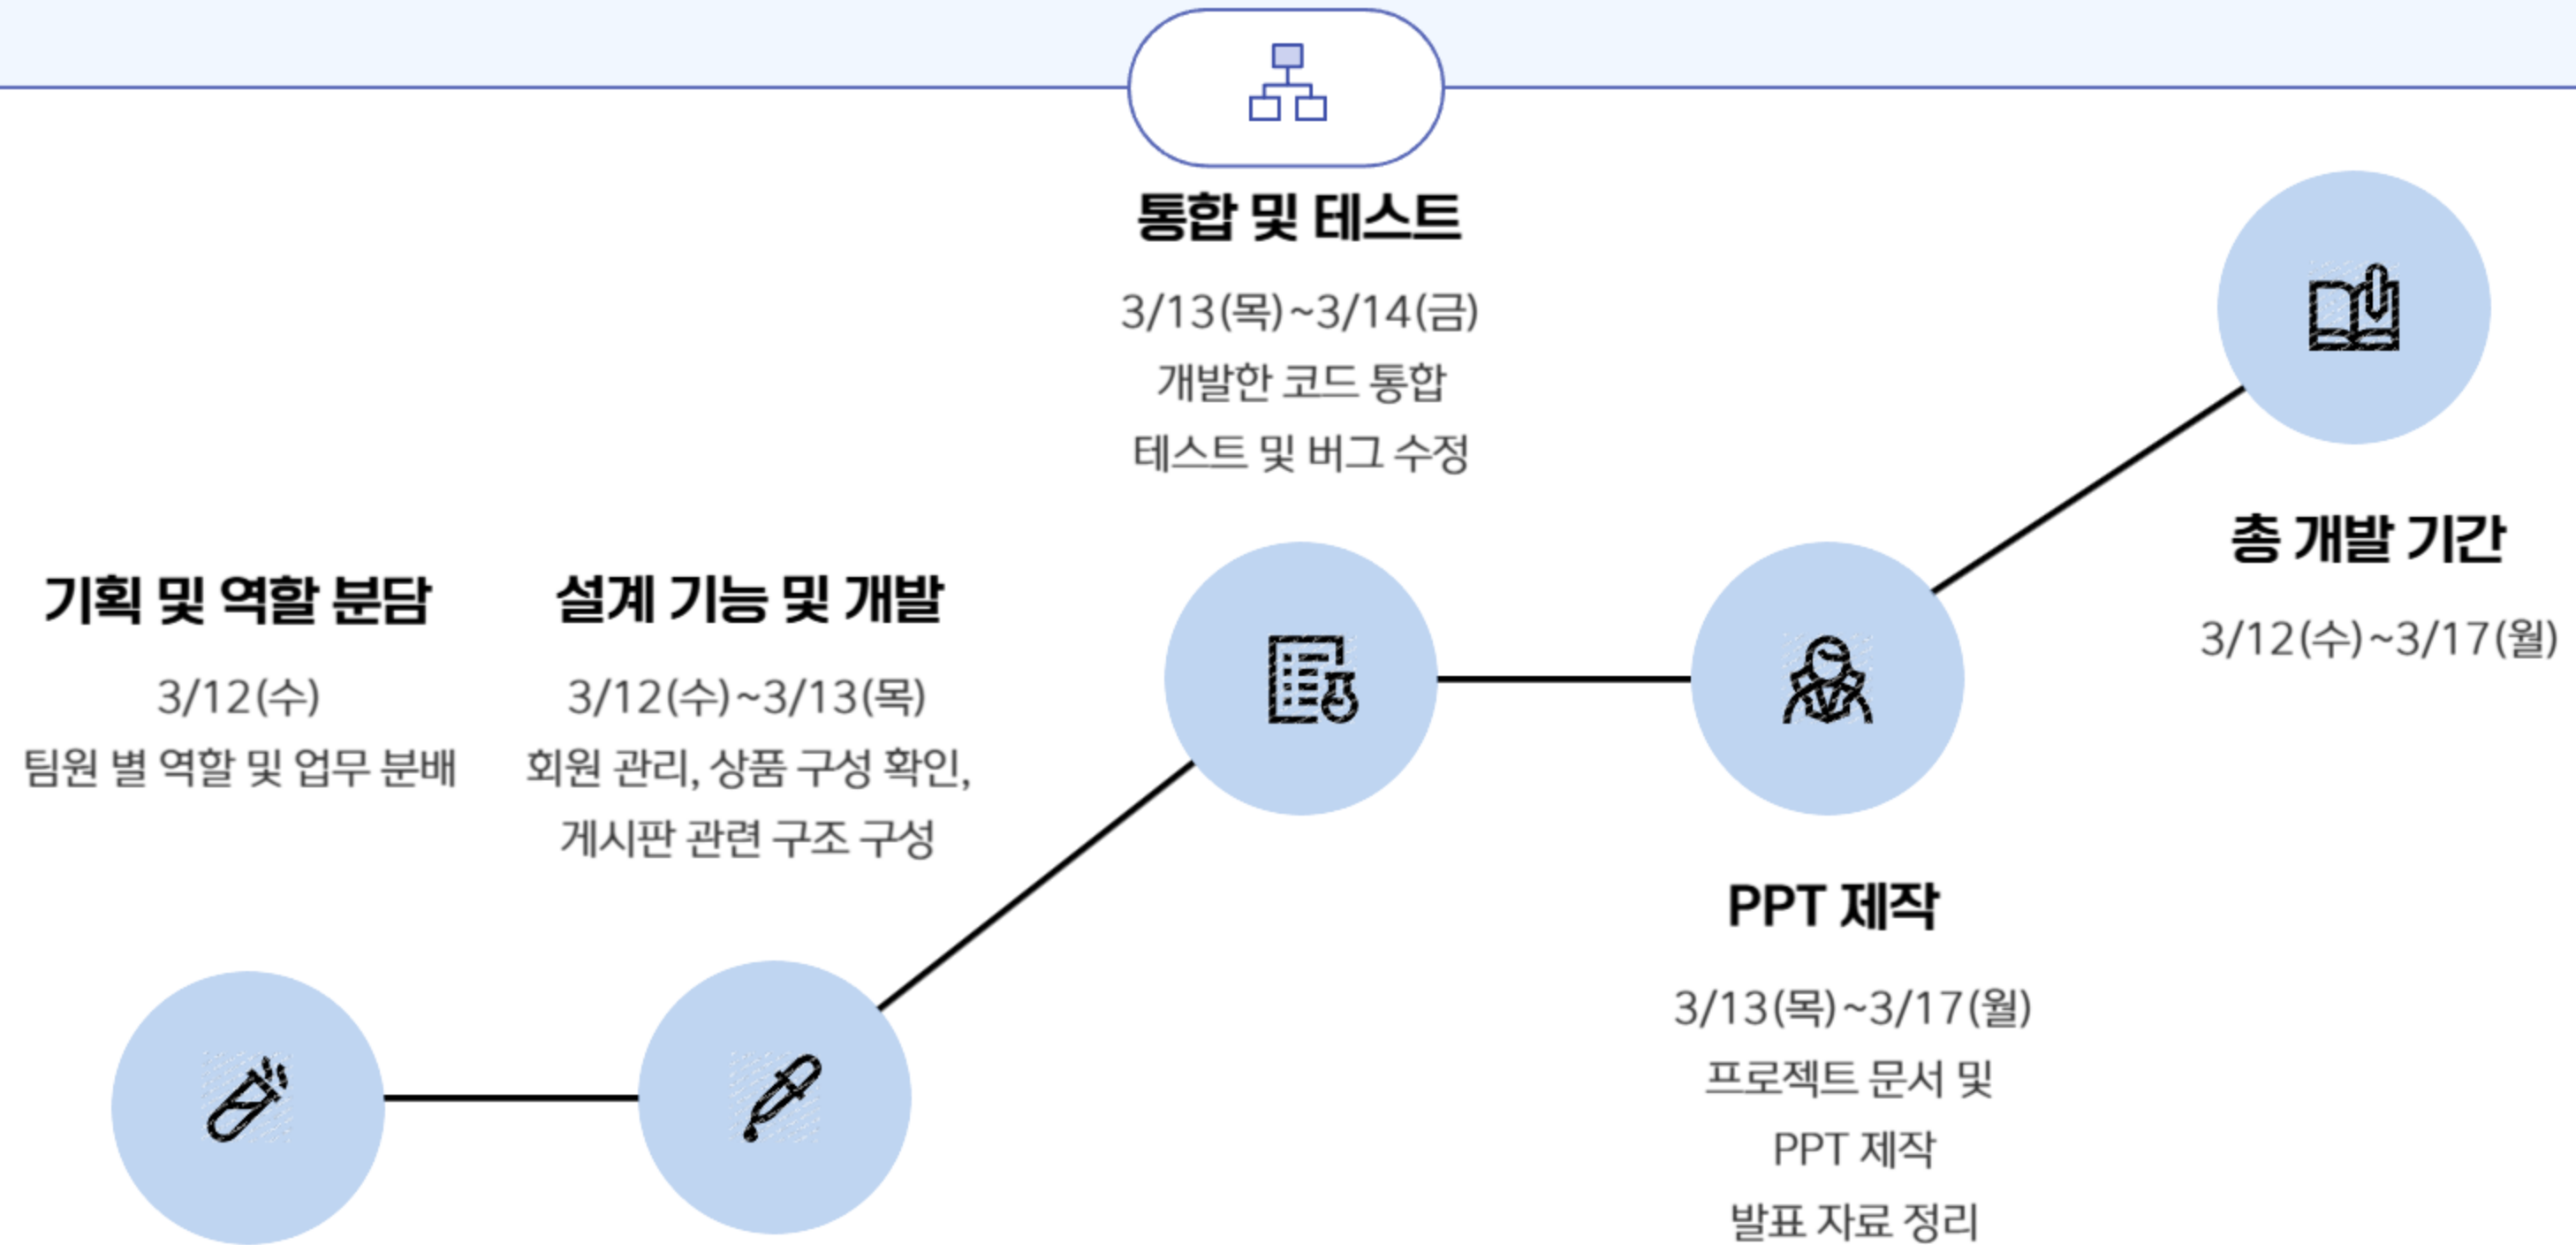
통합 및 테스트

3/13(목)~3/14(금)
개발한 코드 통합
테스트 및 버그 수정

총 개발 기간

3/12(수)~3/17(월)

기획 및 역할 분담

3/12(수)
팀원 별 역할 및 업무 분배

설계 기능 및 개발

3/12(수)~3/13(목)
회원 관리, 상품 구성 확인,
게시판 관련 구조 구성

PPT 제작

3/13(목)~3/17(월)
프로젝트 문서 및
PPT 제작
발표 자료 정리